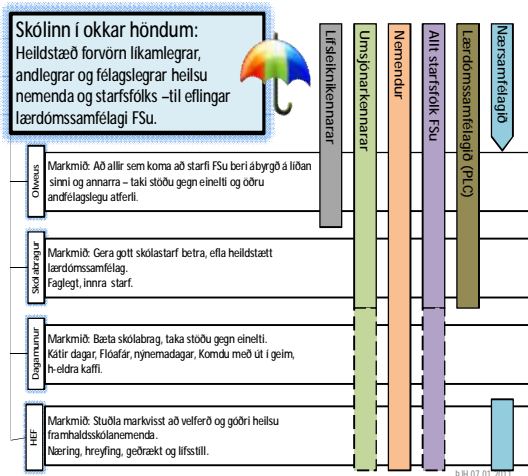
Skólinn í okkar höndum:
Heildstæð forvörn líkamlegrar, andlegrar og félagslegrar heilsu nemenda og starfsfólks –til eflingar lærdómssamfélagi FSu.

Lífsleiknikennarar

Umsjónarkennarar

Nemendur

Allt starfsfólk FSu

Lærdómssamfélagið (PLC)

Nærsamfélagið

Olweus

Markmið: Að allir sem koma að starfi FSu beri ábyrgð á líðan sinni og annarra – taki stöðu gegn einelti og öðru andfélagslegu atferli.

Skólabragur

Markmið: Gera gott skólastarf betra, efla heildstætt lærdómssamfélag.
Faglegt, innra starf.

Dagamunur

Markmið: Bæta skólabrag, taka stöðu gegn einelti.
Kátir dagar, Flóafár, nýnemadagar, Komdu með út í geim, h-eldra kaffi.

HEF

Markmið: Stuðla markvisst að velferð og góðri heilsu framhaldsskólanemenda.
Næring, hreyfing, geðrækt og lífsstíll.

bjH 07.01.2011